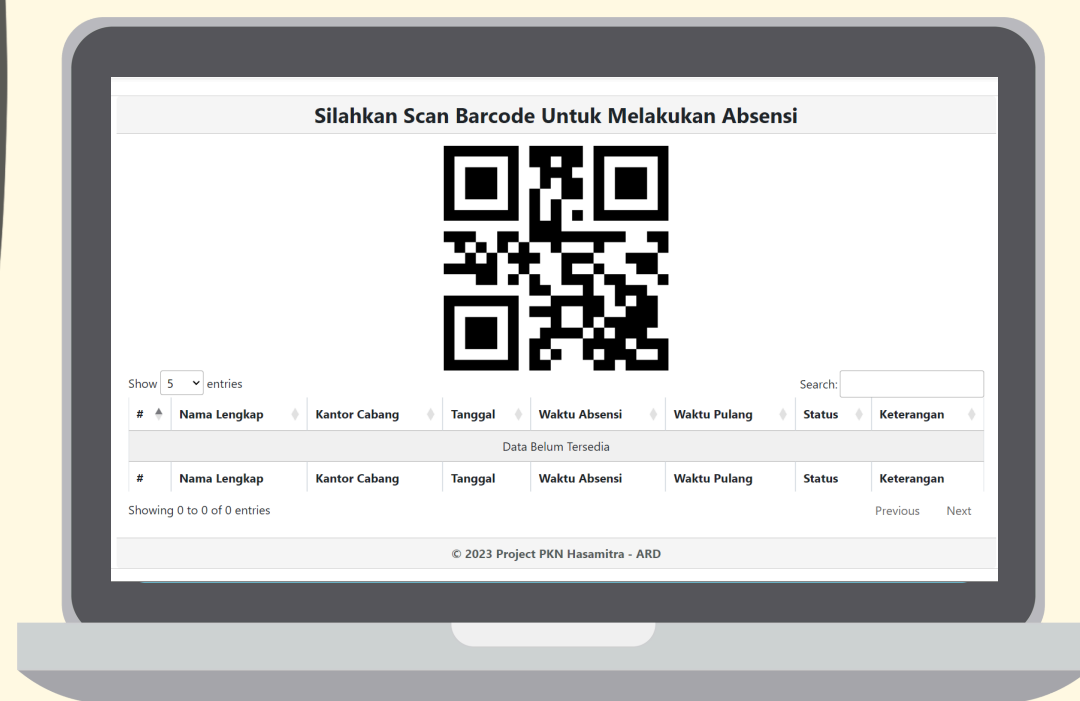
Silahkan Scan Barcode Untuk Melakukan Absensi

Show 5 entries

Search:

| # | Nama Lengkap | Kantor Cabang | Tanggal | Waktu Absensi | Waktu Pulang | Status | Keterangan |
|---|---|---|---|---|---|---|---|
| Data Belum Tersedia | | | | | | | |
| # | Nama Lengkap | Kantor Cabang | Tanggal | Waktu Absensi | Waktu Pulang | Status | Keterangan |

Showing 0 to 0 of 0 entries

Previous Next

© 2023 Project PKN Hasamitra - ARD